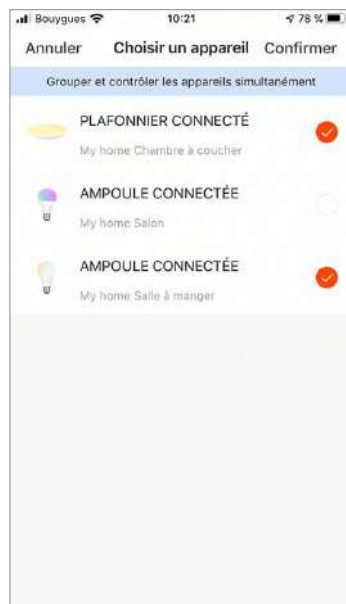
Bouygues 10:21 78 %

Annuler Choisir un appareil Confirmer

Grouper et contrôler les appareils simultanément

PLAFONNIER CONNECTÉ
My home Chambre à coucher

AMPOULE CONNECTÉE
My home Salon

AMPOULE CONNECTÉE
My home Salle à manger